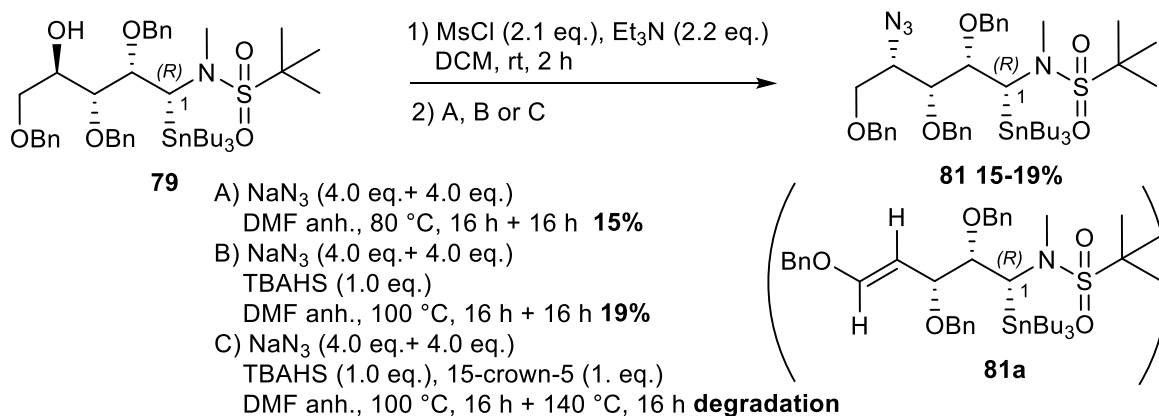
OH OBn (R) N O S 1 OBn OBn SnBu$_3$O

79

1) MsCl (2.1 eq.), Et$_3$N (2.2 eq.) DCM, rt, 2 h

2) A, B or C

N$_3$ OBn (R) N O S 1 OBn OBn SnBu$_3$O

81 15-19%

A) NaN$_3$ (4.0 eq.+ 4.0 eq.) DMF anh., 80 °C, 16 h + 16 h **15%**

B) NaN$_3$ (4.0 eq.+ 4.0 eq.) TBAHS (1.0 eq.) DMF anh., 100 °C, 16 h + 16 h **19%**

C) NaN$_3$ (4.0 eq.+ 4.0 eq.) TBAHS (1.0 eq.), 15-crown-5 (1. eq.) DMF anh., 100 °C, 16 h + 140 °C, 16 h **degradation**

H OBn BnO (R) N O S 1 H OBn SnBu$_3$O

81a